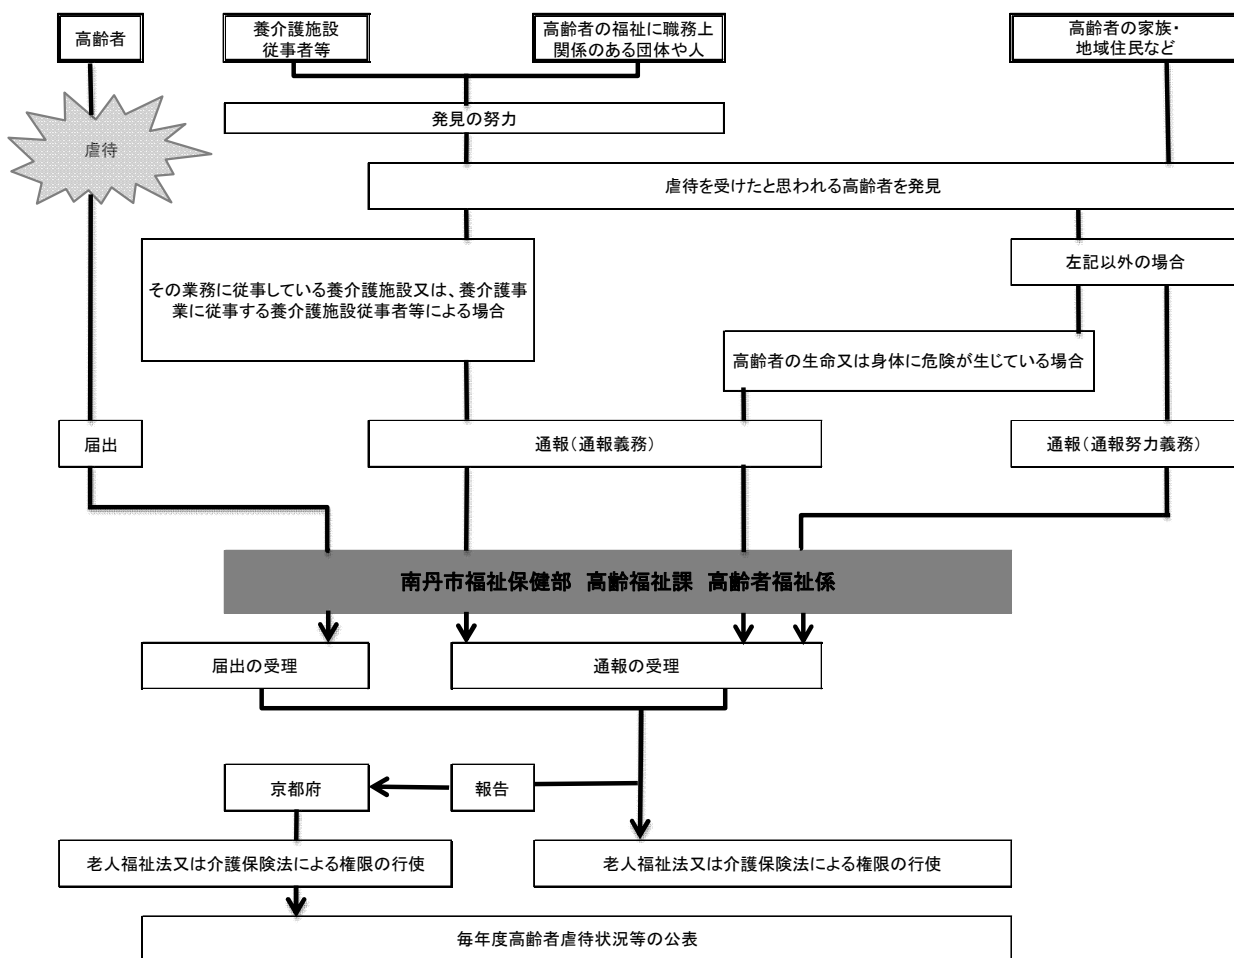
高齢者

養介護施設従事者等

高齢者の福祉に職務上関係のある団体や人

高齢者の家族・地域住民など

虐待

発見の努力

虐待を受けたと思われる高齢者を発見

その業務に従事している養介護施設又は、養介護事業に従事する養介護施設従事者等による場合

左記以外の場合

高齢者の生命又は身体に危険が生じている場合

届出

通報（通報義務）

通報（通報努力義務）

南丹市福祉保健部　高齢福祉課　高齢者福祉係

届出の受理

通報の受理

京都府

報告

老人福祉法又は介護保険法による権限の行使

老人福祉法又は介護保険法による権限の行使

毎年度高齢者虐待状況等の公表